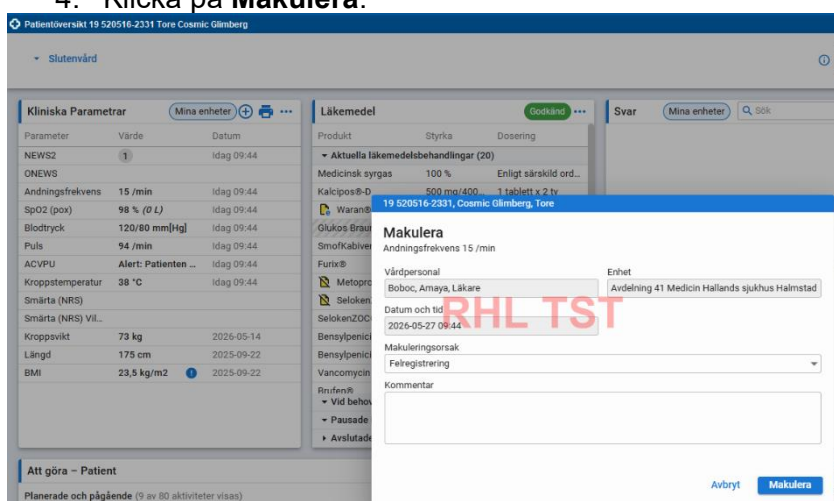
4. Klicka på **Makulera**.

Patientöversikt 19 520516-2331 Tore Cosmic Glimberg

Slutenvård

Kliniska Parametrar | Mina enheter

| Parameter | Värde | Datum |
|---|---|---|
| NEWS2 | 1 | Idag 09:44 |
| ONEWS | | |
| Andningsfrekvens | 15 /min | Idag 09:44 |
| SpO2 (pox) | 98 % (0 L) | Idag 09:44 |
| Blodtryck | 120/80 mm[Hg] | Idag 09:44 |
| Puls | 94 /min | Idag 09:44 |
| ACVPU | Alert: Patienten ... | Idag 09:44 |
| Kroppstemperatur | 38 °C | Idag 09:44 |
| Smärta (NRS) | | |
| Smärta (NRS) Vil... | | |
| Kroppsvikt | 73 kg | 2026-05-14 |
| Längd | 175 cm | 2025-09-22 |
| BMI | 23,5 kg/m2 | 2025-09-22 |

Läkemedel | Godkänd

| Produkt | Styrka | Dosering |
|---|---|---|
| Aktuella läkemedelsbehandlingar (20) | | |
| Medicinsk syrgas | 100 % | Enligt särskild ord... |
| Kalcipos®-D | 500 mg/400... | 1 tablett x 2 tv |
| Waran® | | |
| Glukos Braun | | |
| SmofKabiven | | |
| Furix® | | |
| Metopro | | |
| Seloken | | |
| SelokenZOC | | |
| Bensylpenici | | |
| Bensylpenici | | |
| Vancomycin | | |
| Brufen® | | |

Vid behov
Pausade
Avslutade

Svar | Mina enheter | Sök

Att göra – Patient
Planerade och pågående (9 av 80 aktiviteter visas)

19 520516-2331, Cosmic Glimberg, Tore

Makulera
Andningsfrekvens 15 /min

Vårdpersonal
Boboc, Amaya, Läkare

Enhet
Avdelning 41 Medicin Hallands sjukhus Halmstad

Datum och tid
2026-05-27 09:44

RHL TST

Makuleringsorsak
Felregistrering

Kommentar

Avbryt
Makulera